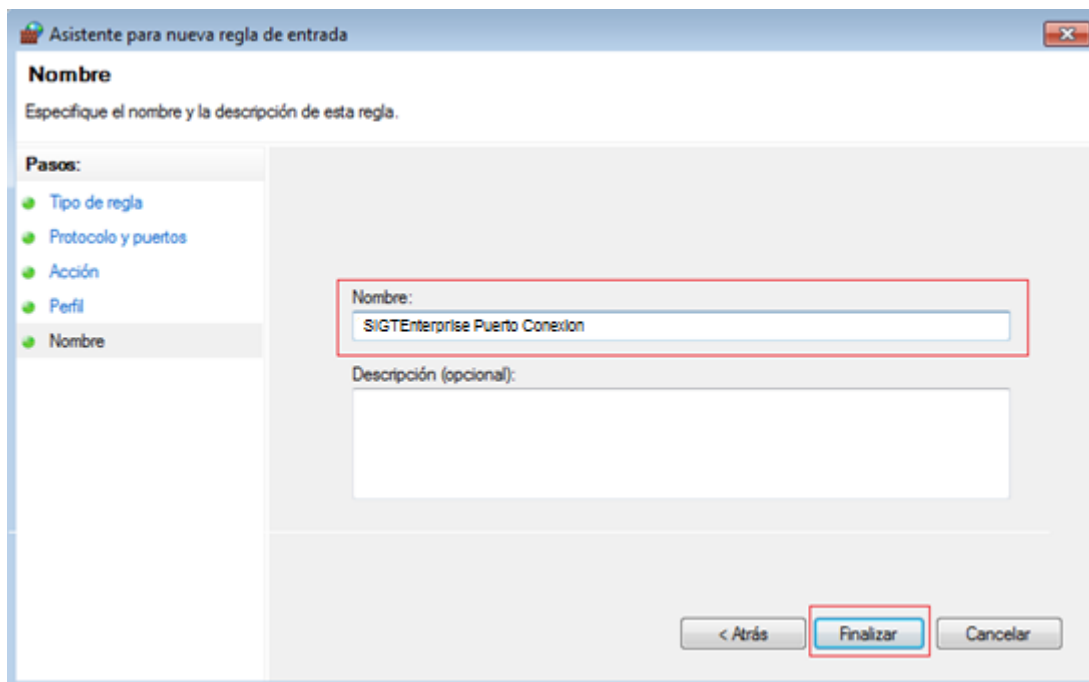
Asistente para nueva regla de entrada

Nombre

Especifique el nombre y la descripción de esta regla.

Pasos:

Tipo de regla

Protocolo y puertos

Acción

Perfil

Nombre

Nombre:

SIGTEnterprise Puerto Conexion

Descripción (opcional):

< Atrás

Finalizar

Cancelar